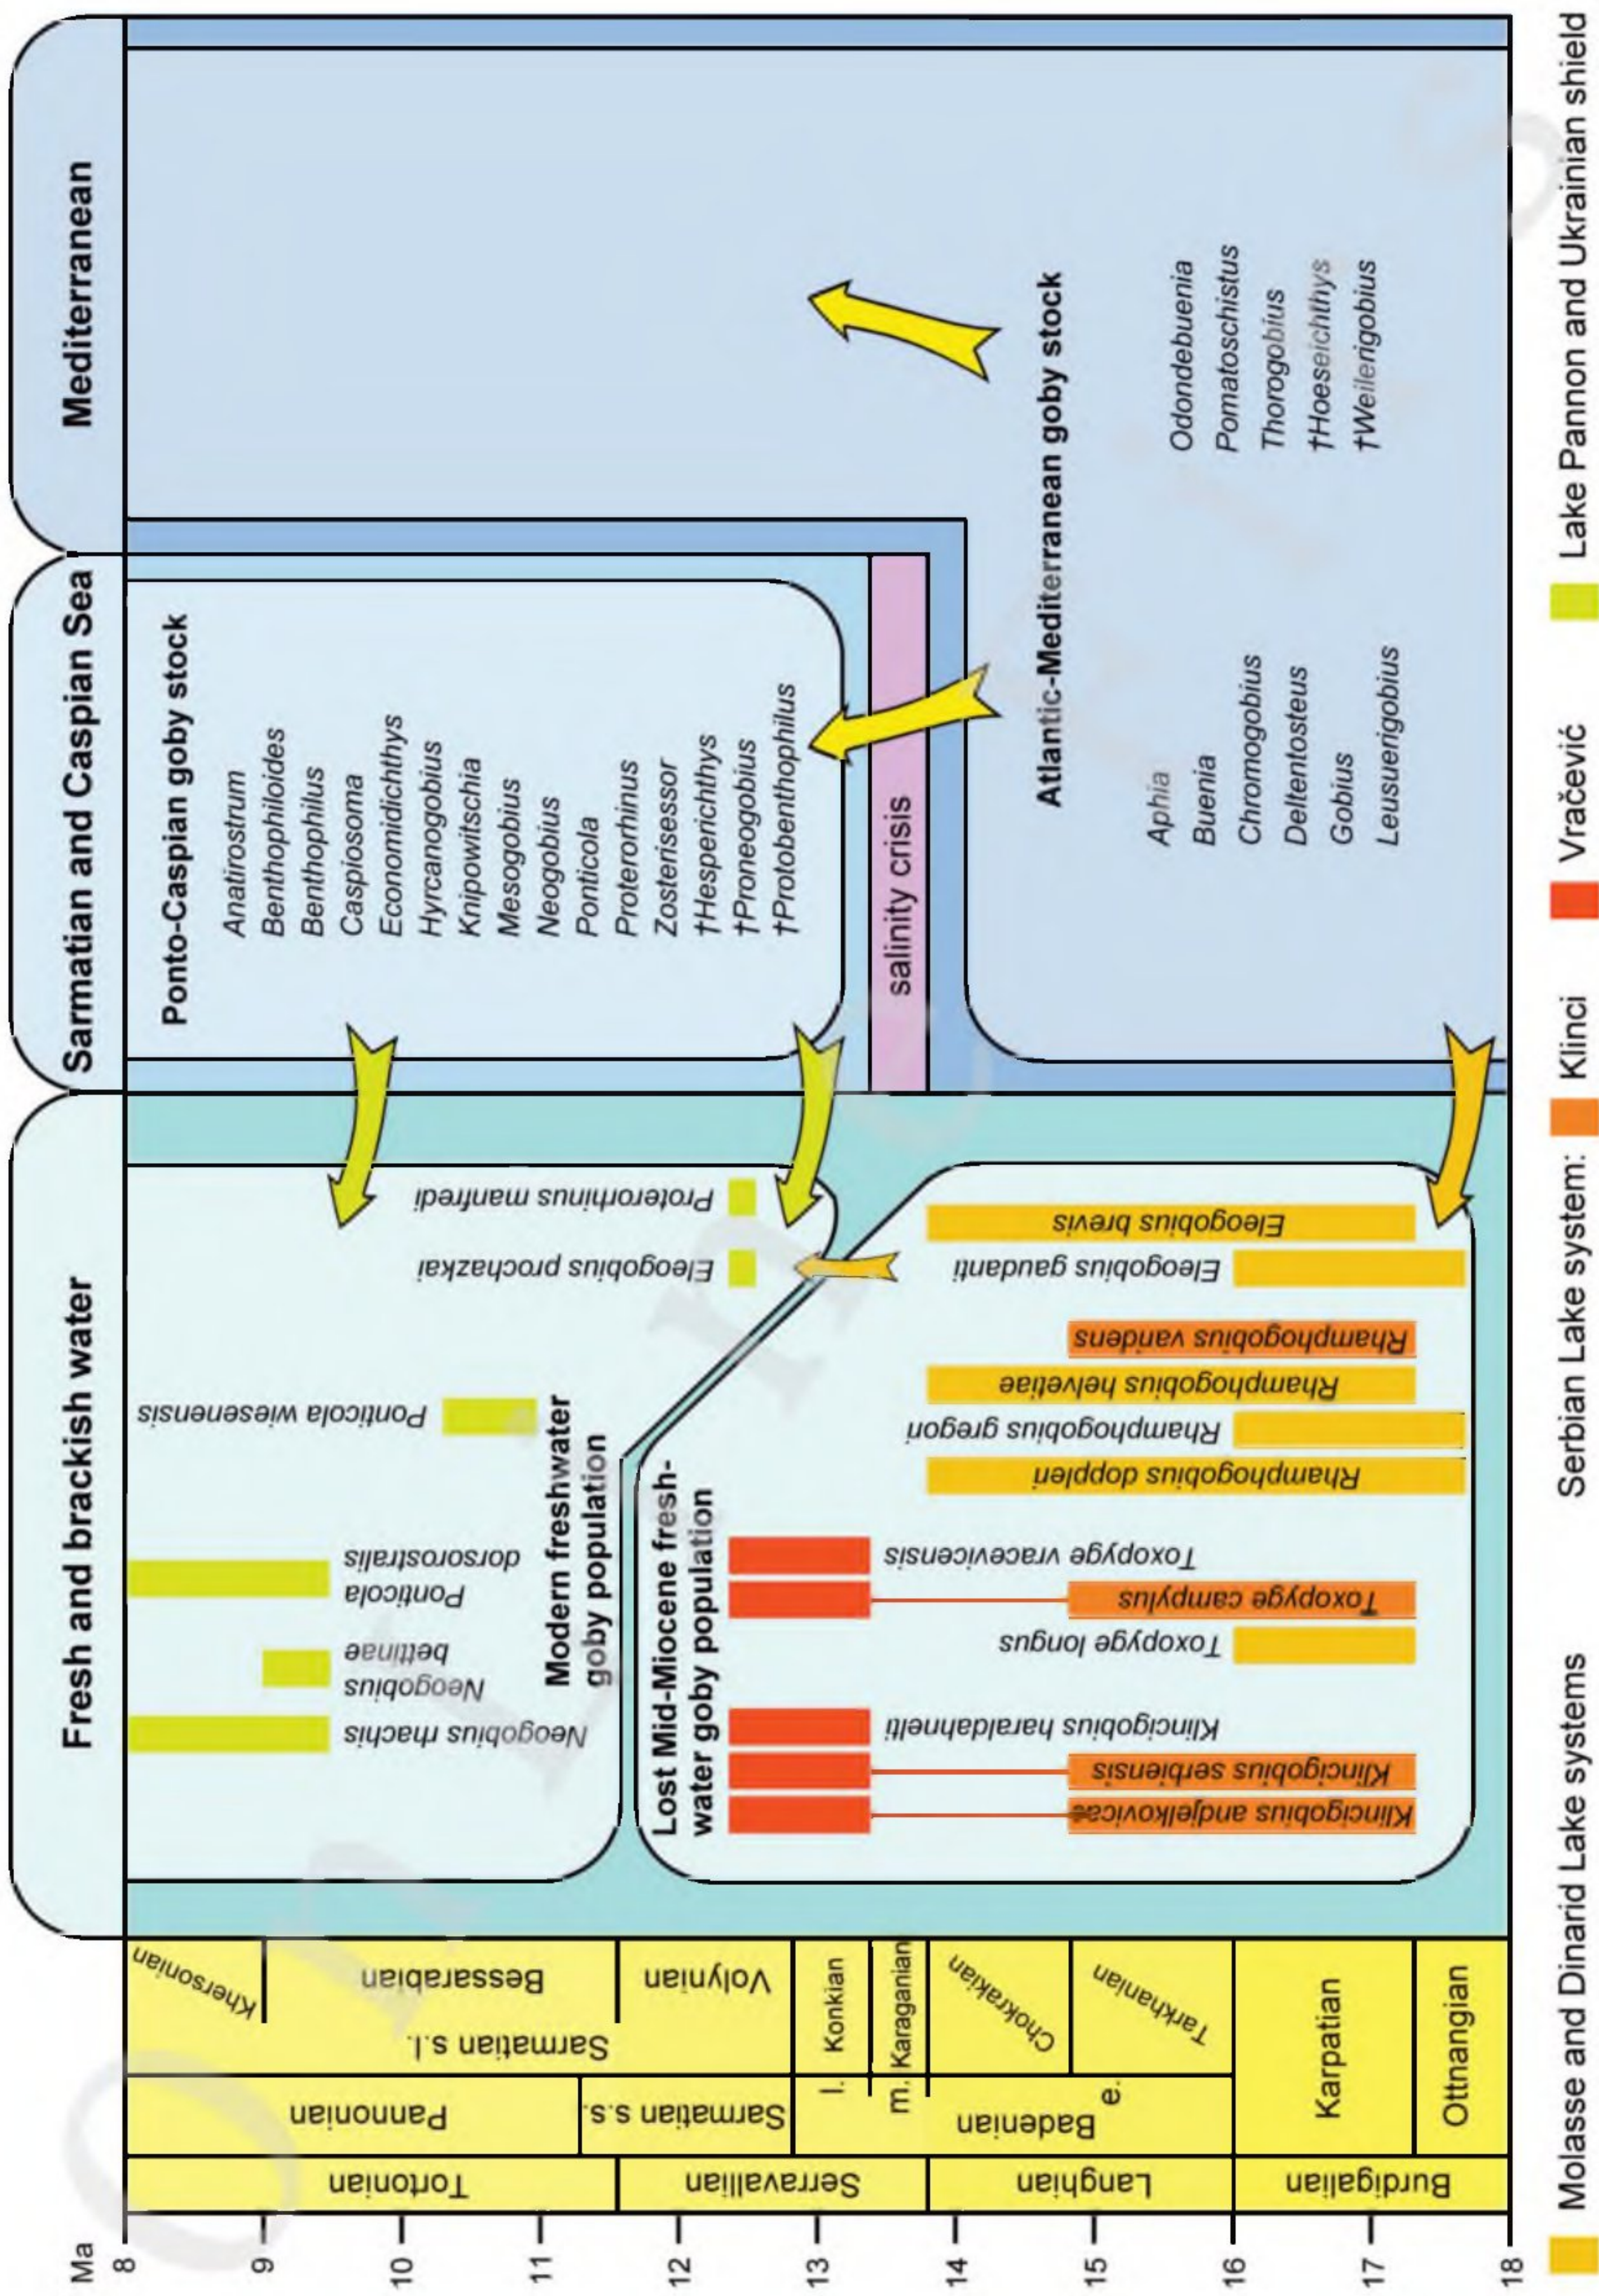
Ma
8
9
10
11
12
13
14
15
16
17
18

Tortonian
Serravallian
Langhian
Burdigalian

Pannonian
Sarmatian s.s.
l.
m.
e.
Badenian
Karpatian
Ottnangian

Sarmatian s.l.
Khersonian
Bessarabian
Volynian
Konkian
Karaganian
Chokrakian
Tarkhanian

Fresh and brackish water
Sarmatian and Caspian Sea
Mediterranean

Neogobius rhachis
Neogobius bettinae
Ponticola dorsorostralis
Ponticola wiesenensis
Proterorhinus manfredi
Eleogobius prochazkai

Modern freshwater goby population

Lost Mid-Miocene freshwater goby population

Klincigobius andjelkovicae
Klincigobius serbiensis
Klincigobius haraldahnelti
Toxopyge longus
Toxopyge campylus
Toxopyge vracevicensis
Rhamphogobius doppleri
Rhamphogobius gregori
Rhamphogobius helvetiae
Rhamphogobius vandens
Eleogobius gaudanti
Eleogobius brevis

Ponto-Caspian goby stock
Anatirostrum
Benthophiloides
Benthophilus
Caspiosoma
Economidichthys
Hyrcanogobius
Knipowitschia
Mesogobius
Neogobius
Ponticola
Proterorhinus
Zosterisessor
†Hesperichthys
†Proneogobius
†Protobenthophilus

salinity crisis

Atlantic-Mediterranean goby stock
Aphia
Buenia
Chromogobius
Deltentosteus
Gobius
Leusuerigobius
Odondebuenia
Pomatoschistus
Thorogobius
†Hoeseichthys
†Weilerigobius

Molasse and Dinarid Lake systems
Serbian Lake system:
Klinci
Vračević
Lake Pannon and Ukrainian shield